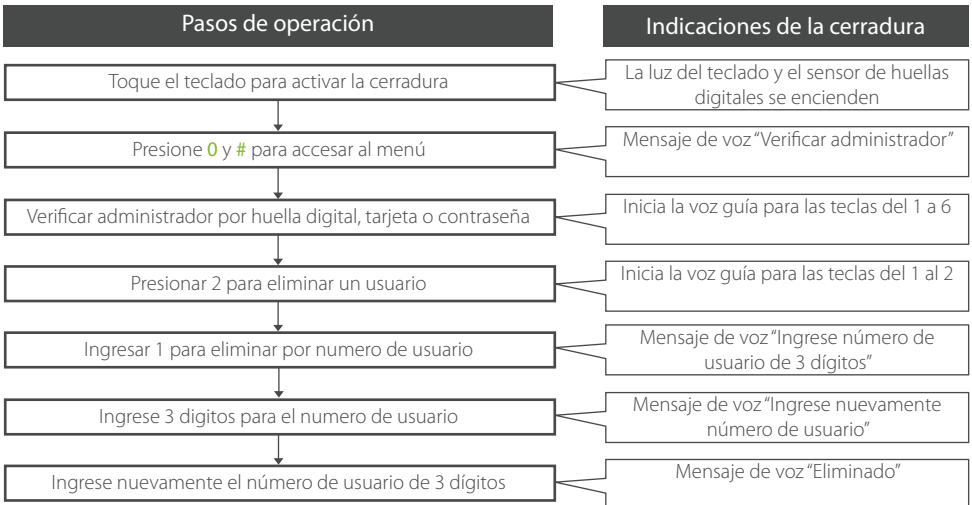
Pasos de operación

Indicaciones de la cerradura

Toque el teclado para activar la cerradura

La luz del teclado y el sensor de huellas digitales se encienden

Presione 0 y # para accesar al menú

Mensaje de voz "Verificar administrador"

Verificar administrador por huella digital, tarjeta o contraseña

Inicia la voz guía para las teclas del 1 a 6

Presionar 2 para eliminar un usuario

Inicia la voz guía para las teclas del 1 al 2

Ingresar 1 para eliminar por numero de usuario

Mensaje de voz "Ingrese número de usuario de 3 dígitos"

Ingrese 3 digitos para el numero de usuario

Mensaje de voz "Ingrese nuevamente número de usuario"

Ingrese nuevamente el número de usuario de 3 dígitos

Mensaje de voz "Eliminado"